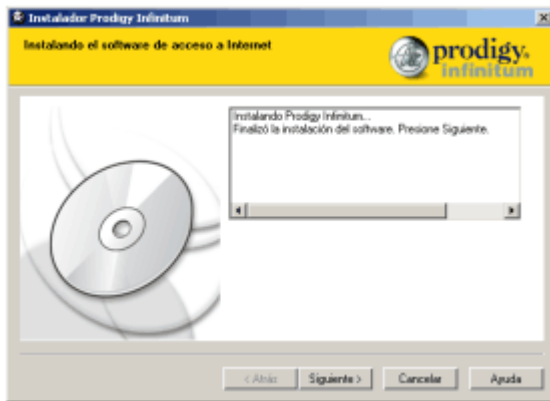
Instalador Prodigy Infinitum

Instalando el software de acceso a Internet

prodigy. infinitum

Instalando Prodigy Infinitum...
Finalizó la instalación del software. Presione Siguiente.

< Atrás
Siguiente >
Cancelar
Ayuda